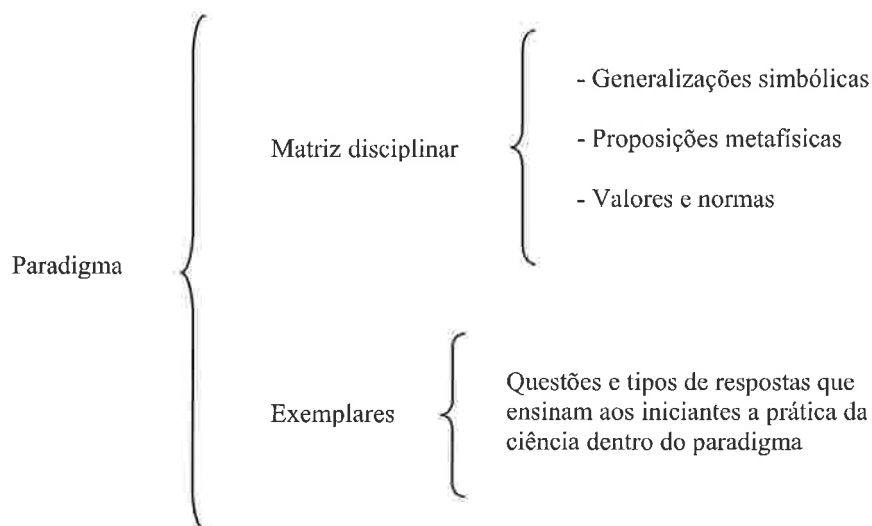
Paradigma

Matriz disciplinar

- Generalizações simbólicas

- Proposições metafísicas

- Valores e normas

Exemplares

Questões e tipos de respostas que ensinam aos iniciantes a prática da ciência dentro do paradigma